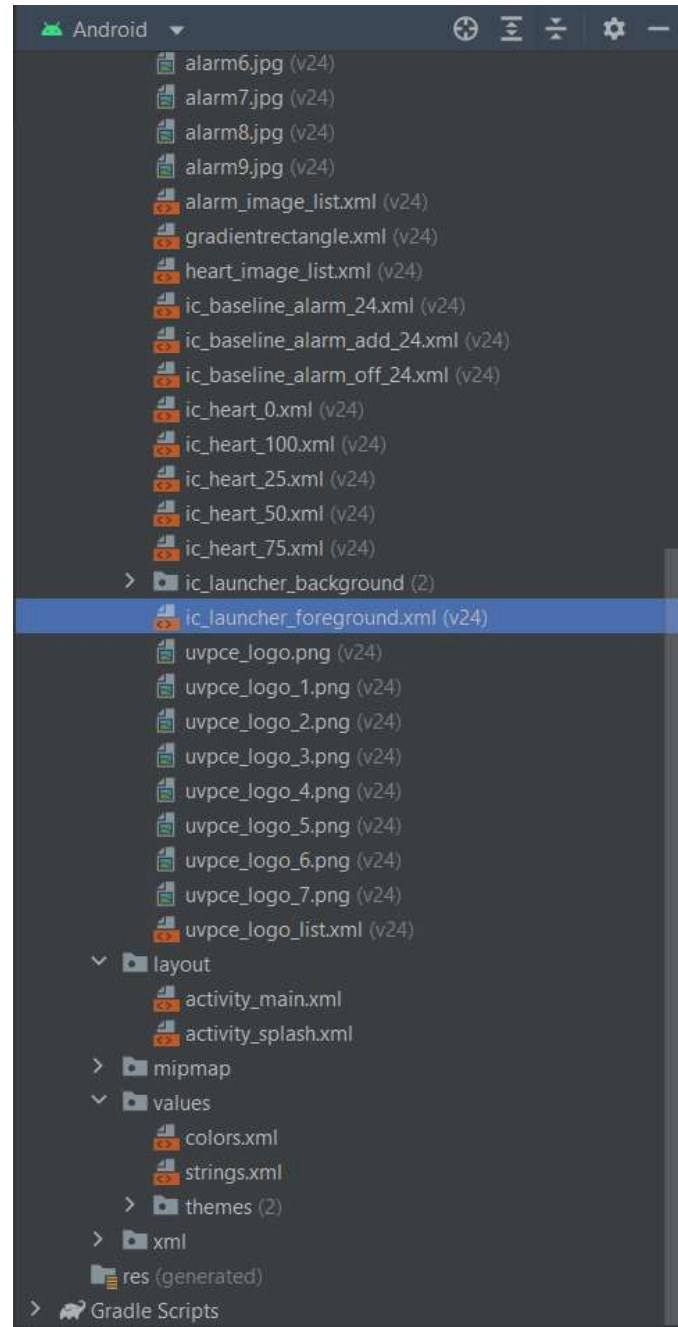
Android

alarm6.jpg (v24)
alarm7.jpg (v24)
alarm8.jpg (v24)
alarm9.jpg (v24)
alarm_image_list.xml (v24)
gradientrectangle.xml (v24)
heart_image_list.xml (v24)
ic_baseline_alarm_24.xml (v24)
ic_baseline_alarm_add_24.xml (v24)
ic_baseline_alarm_off_24.xml (v24)
ic_heart_0.xml (v24)
ic_heart_100.xml (v24)
ic_heart_25.xml (v24)
ic_heart_50.xml (v24)
ic_heart_75.xml (v24)
ic_launcher_background (2)
ic_launcher_foreground.xml (v24)
uvpce_logo.png (v24)
uvpce_logo_1.png (v24)
uvpce_logo_2.png (v24)
uvpce_logo_3.png (v24)
uvpce_logo_4.png (v24)
uvpce_logo_5.png (v24)
uvpce_logo_6.png (v24)
uvpce_logo_7.png (v24)
uvpce_logo_list.xml (v24)
layout
activity_main.xml
activity_splash.xml
mipmap
values
colors.xml
strings.xml
themes (2)
xml
res (generated)
Gradle Scripts